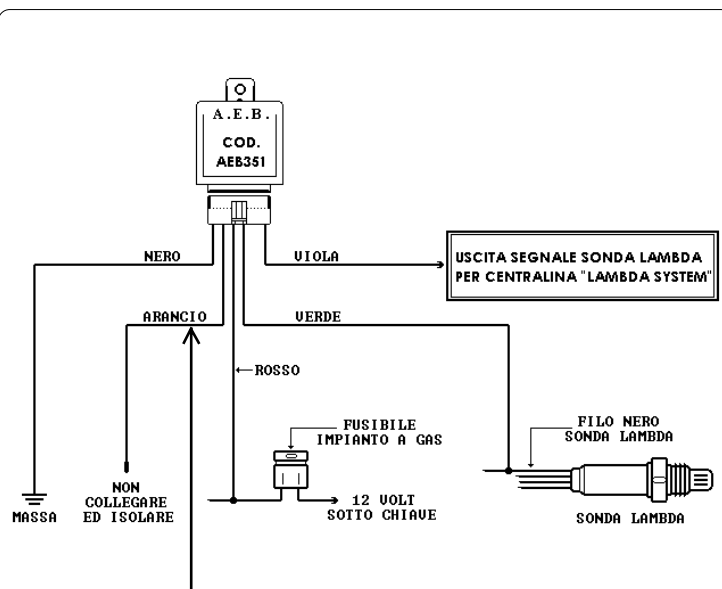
A.E.B.

COD.
AEB351

NERO

VIOLA

USCITA SEGNALE SONDA LAMBDA
PER CENTRALINA "LAMBDA SYSTEM"

ARANCIO

VERDE

ROSSO

FUSIBILE
IMPIANTO A GAS

FILO NERO
SONDA LAMBDA

NON
COLLEGARE
ED ISOLARE

MASSA

12 VOLT
SOTTO CHIAVE

SONDA LAMBDA